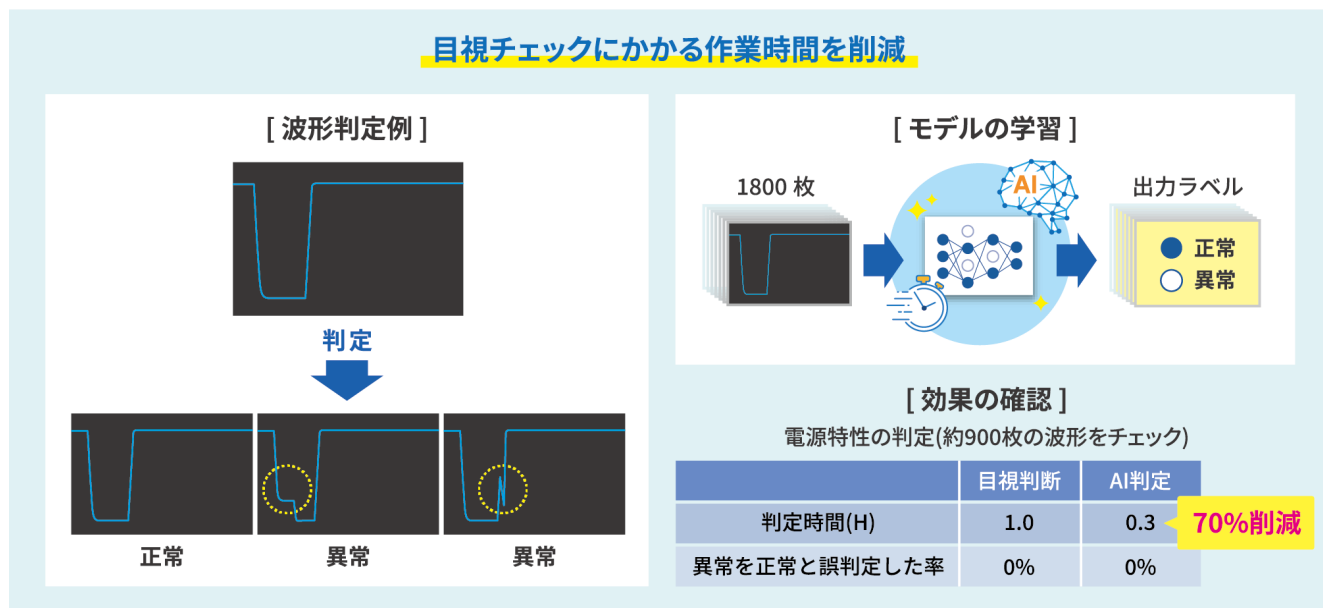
目視チェックにかかる作業時間を削減

[ 波形判定例 ]

判定

正常

異常

異常

[ モデルの学習 ]

1800 枚

AI

出力ラベル

正常

異常

[ 効果の確認 ]

電源特性の判定(約900枚の波形をチェック)

| | 目視判断 | AI判定 |
|---|---|---|
| 判定時間(H) | 1.0 | 0.3 |
| 異常を正常と誤判定した率 | 0% | 0% |

70%削減